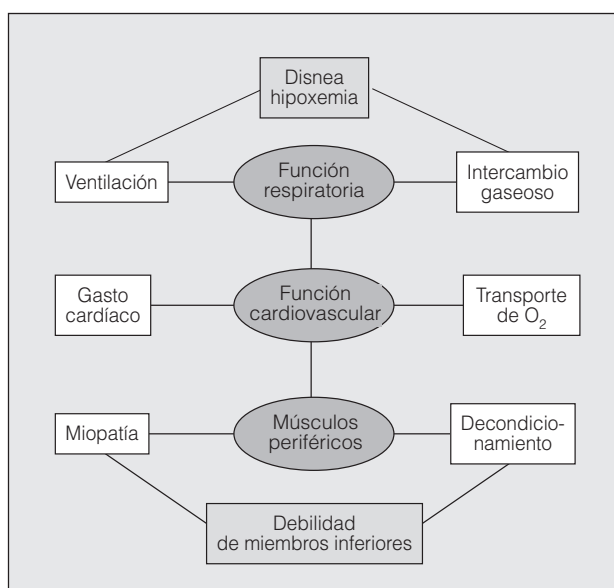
Disnea
hipoxemia

Ventilación

Función
respiratoria

Intercambio
gaseoso

Gasto
cardíaco

Función
cardiovascular

Transporte
de $O_2$

Miopatía

Músculos
periféricos

Decondicionamiento

Debilidad
de miembros inferiores